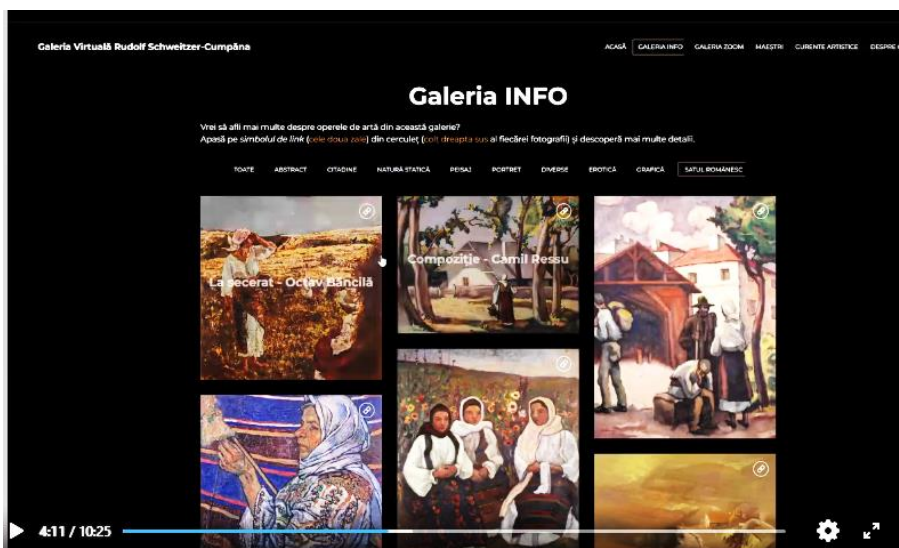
Galeria Virtuală Rudolf Schweitzer-Cumpăna

ACASĂ GALERIA INFO GALERIA ZOOM MAEȘTRI CURENTE ARTISTICE DESPRE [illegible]

Galeria INFO

Vrei să afli mai multe despre operele de artă din această galerie?
Apasă pe simbolul de link (cele două zale) din cerculeț (colț dreapta sus al fiecărei fotografii) și descoperă mai multe detalii.

TOATE ABSTRACT CITADINE NATURĂ STATICĂ PEISAJ PORTRET DIVERSE EROTICĂ GRAFICĂ SATUL ROMÂNESC

La secerat - Octav Băncilă

Compoziție - Camil Ressu

4:11 / 10:25